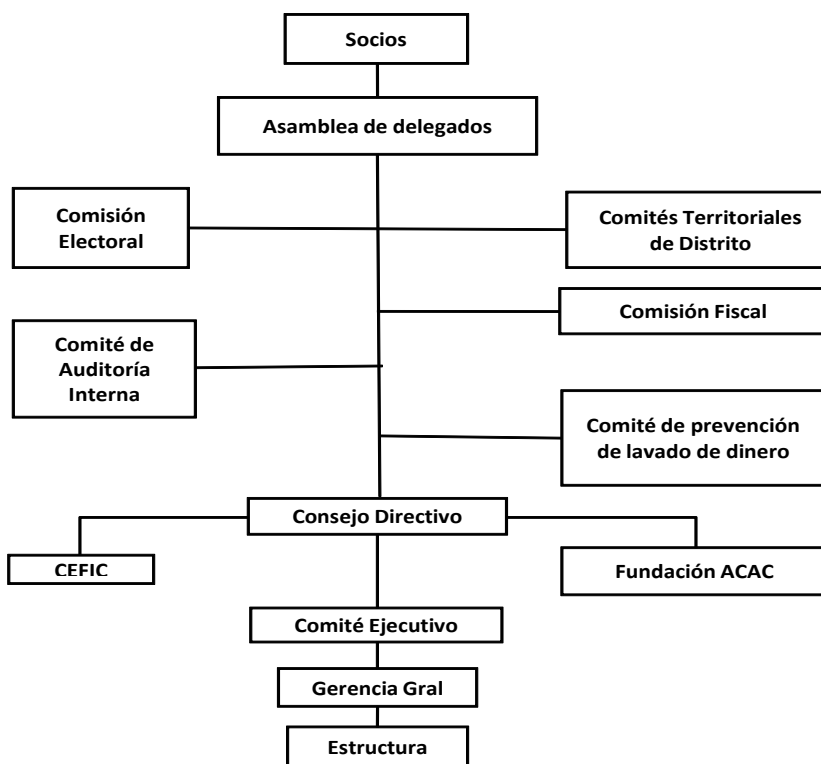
Socios

Asamblea de delegados

Comisión Electoral

Comités Territoriales de Distrito

Comisión Fiscal

Comité de Auditoría Interna

Comité de prevención de lavado de dinero

Consejo Directivo

CEFIC

Fundación ACAC

Comité Ejecutivo

Gerencia Gral

Estructura